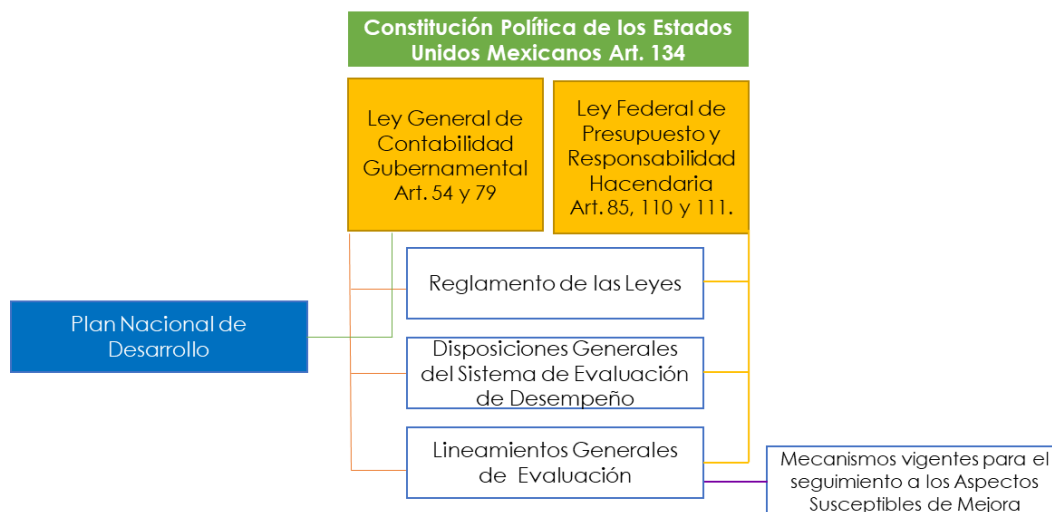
Constitución Política de los Estados Unidos Mexicanos Art. 134

Ley General de Contabilidad Gubernamental Art. 54 y 79

Ley Federal de Presupuesto y Responsabilidad Hacendaria Art. 85, 110 y 111.

Plan Nacional de Desarrollo

Reglamento de las Leyes

Disposiciones Generales del Sistema de Evaluación de Desempeño

Lineamientos Generales de Evaluación

Mecanismos vigentes para el seguimiento a los Aspectos Susceptibles de Mejora